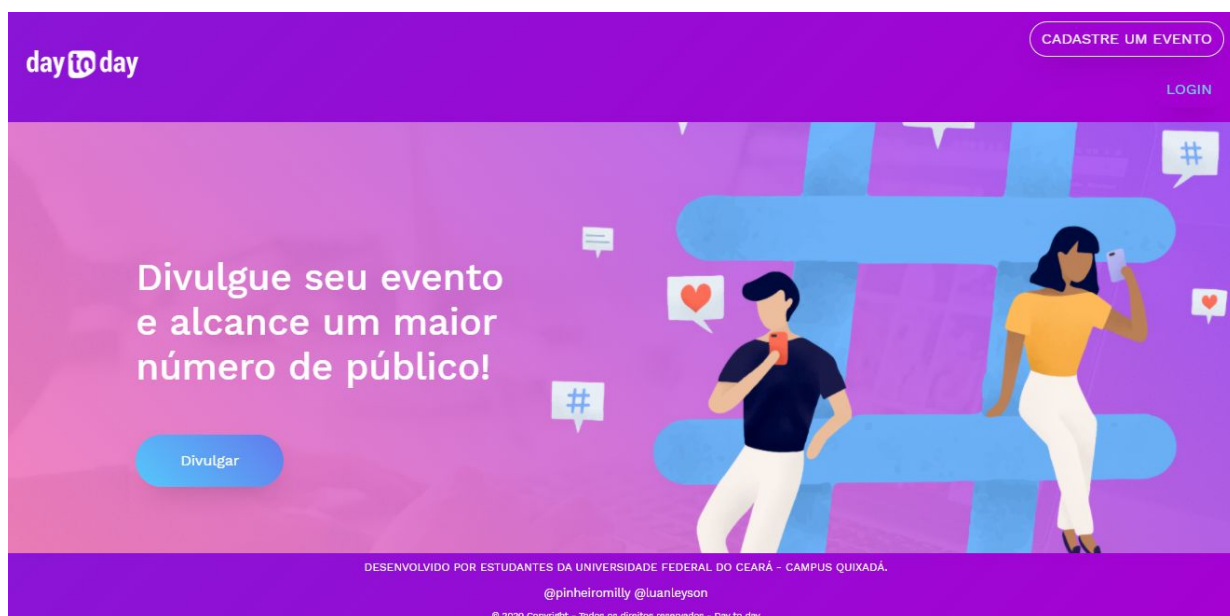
day to day

CADASTRE UM EVENTO

LOGIN

Divulgue seu evento e alcance um maior número de público!

Divulgar

DESENVOLVIDO POR ESTUDANTES DA UNIVERSIDADE FEDERAL DO CEARÁ - CAMPUS QUIXADÁ.

@pinheiromilly @luanleyson

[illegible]